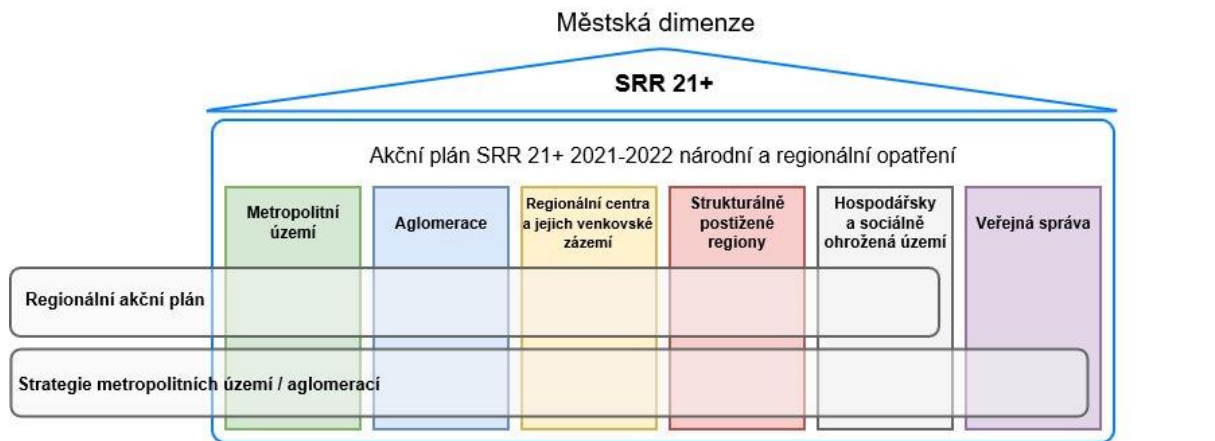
Městská dimenze

SRR 21+

Akční plán SRR 21+ 2021-2022 národní a regionální opatření

Metropolitní území

Aglomerace

Regionální centra a jejich venkovské zázemí

Strukturálně postižené regiony

Hospodářsky a sociálně ohrožená území

Veřejná správa

Regionální akční plán

Strategie metropolitních území / aglomerací